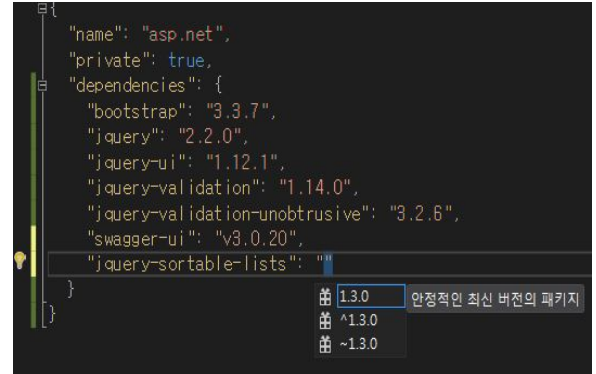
{
"name": "asp.net",
"private": true,
"dependencies": {
"bootstrap": "3.3.7",
"jquery": "2.2.0",
"jquery-ui": "1.12.1",
"jquery-validation": "1.14.0",
"jquery-validation-unobtrusive": "3.2.6",
"swagger-ui": "v3.0.20",
"jquery-sortable-lists": ""
}
}

1.3.0 안정적인 최신 버전의 패키지
^1.3.0
~1.3.0